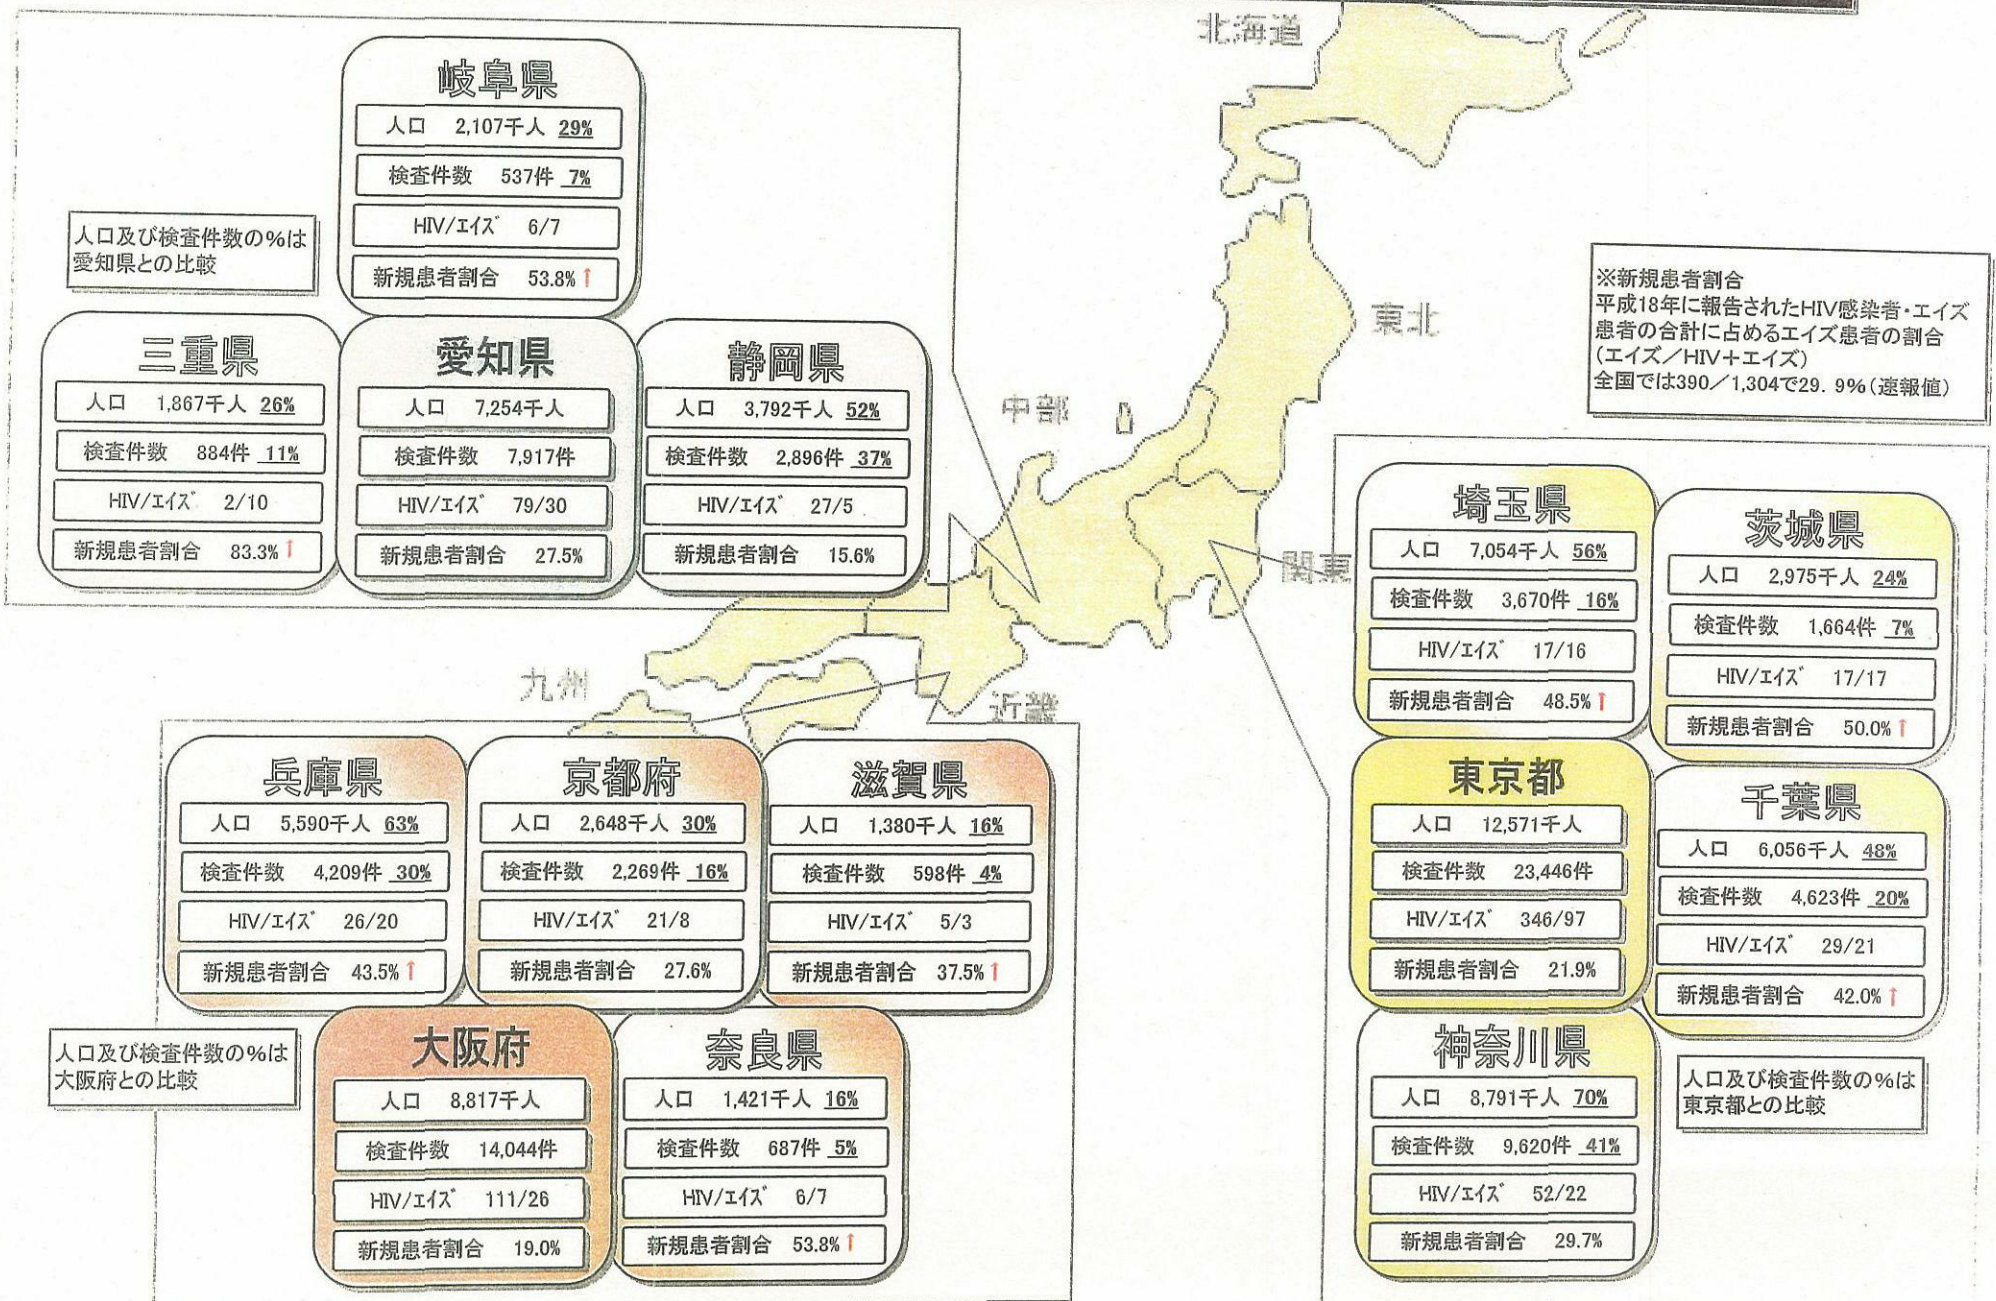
北海道

岐阜県
人口 2,107千人 29%
検査件数 537件 7%
HIV/エイズ 6/7
新規患者割合 53.8%↑

人口及び検査件数の%は愛知県との比較

三重県
人口 1,867千人 26%
検査件数 884件 11%
HIV/エイズ 2/10
新規患者割合 83.3%↑

愛知県
人口 7,254千人
検査件数 7,917件
HIV/エイズ 79/30
新規患者割合 27.5%

静岡県
人口 3,792千人 52%
検査件数 2,896件 37%
HIV/エイズ 27/5
新規患者割合 15.6%

中部

東北

※新規患者割合
平成18年に報告されたHIV感染者・エイズ患者の合計に占めるエイズ患者の割合（エイズ／HIV＋エイズ）
全国では390／1,304で29．9%（速報値）

関東

埼玉県
人口 7,054千人 56%
検査件数 3,670件 16%
HIV/エイズ 17/16
新規患者割合 48.5%↑

茨城県
人口 2,975千人 24%
検査件数 1,664件 7%
HIV/エイズ 17/17
新規患者割合 50.0%↑

九州

近畿

兵庫県
人口 5,590千人 63%
検査件数 4,209件 30%
HIV/エイズ 26/20
新規患者割合 43.5%↑

京都府
人口 2,648千人 30%
検査件数 2,269件 16%
HIV/エイズ 21/8
新規患者割合 27.6%

滋賀県
人口 1,380千人 16%
検査件数 598件 4%
HIV/エイズ 5/3
新規患者割合 37.5%↑

東京都
人口 12,571千人
検査件数 23,446件
HIV/エイズ 346/97
新規患者割合 21.9%

千葉県
人口 6,056千人 48%
検査件数 4,623件 20%
HIV/エイズ 29/21
新規患者割合 42.0%↑

人口及び検査件数の%は大阪府との比較

大阪府
人口 8,817千人
検査件数 14,044件
HIV/エイズ 111/26
新規患者割合 19.0%

奈良県
人口 1,421千人 16%
検査件数 687件 5%
HIV/エイズ 6/7
新規患者割合 53.8%↑

神奈川県
人口 8,791千人 70%
検査件数 9,620件 41%
HIV/エイズ 52/22
新規患者割合 29.7%

人口及び検査件数の%は東京都との比較